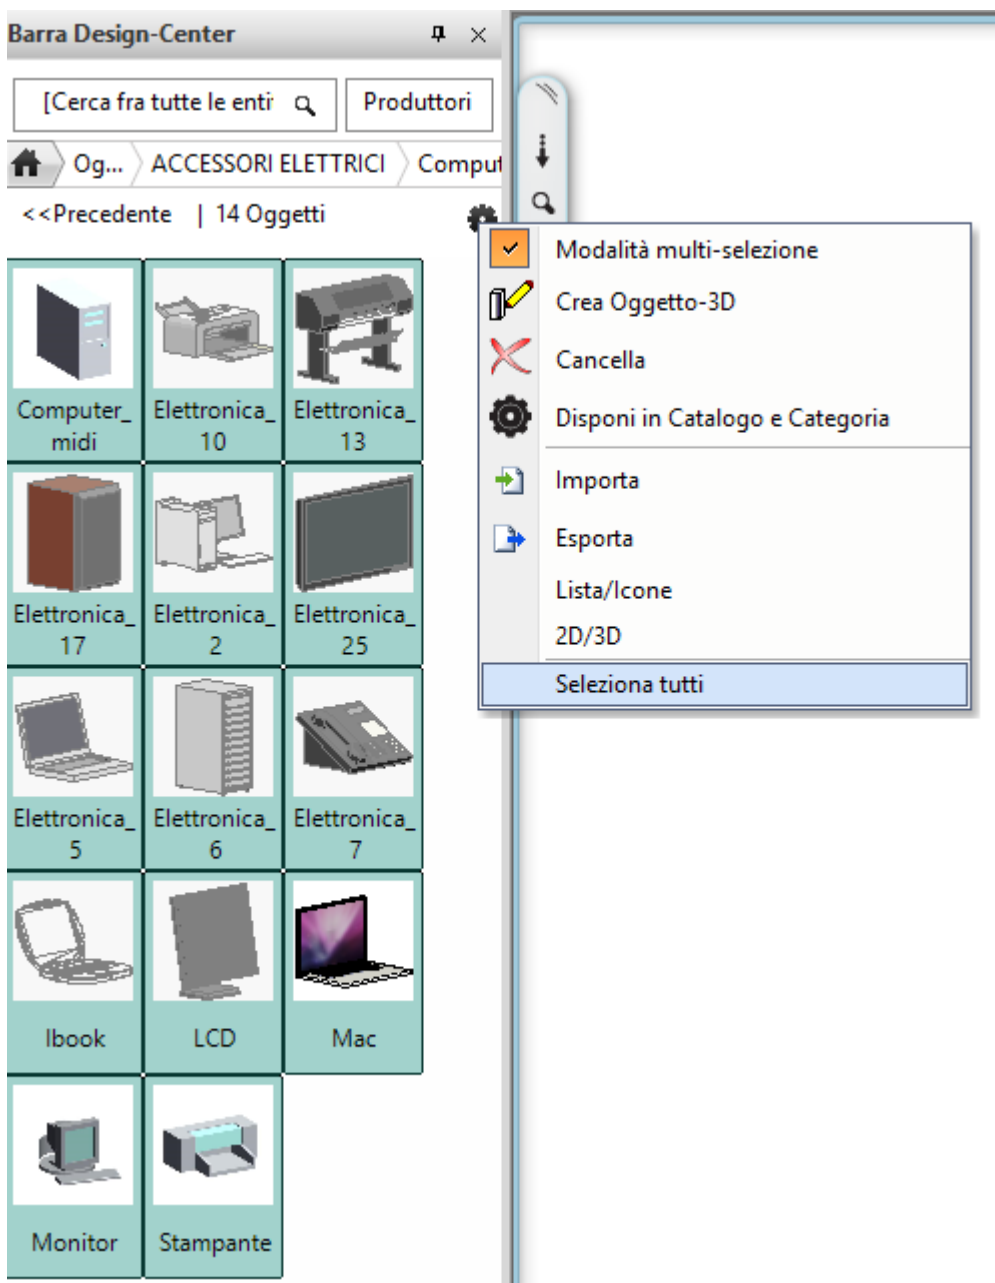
Barra Design-Center

[Cerca fra tutte le enti

Produttori

Og... ACCESSORI ELETTRICI Comput

<<Precedente | 14 Oggetti

Computer_ midi

Elettronica_ 10

Elettronica_ 13

Elettronica_ 17

Elettronica_ 2

Elettronica_ 25

Elettronica_ 5

Elettronica_ 6

Elettronica_ 7

Ibook

LCD

Mac

Monitor

Stampante

Modalità multi-selezione

Crea Oggetto-3D

Cancella

Disponi in Catalogo e Categoria

Importa

Esporta

Lista/Icone

2D/3D

Seleziona tutti